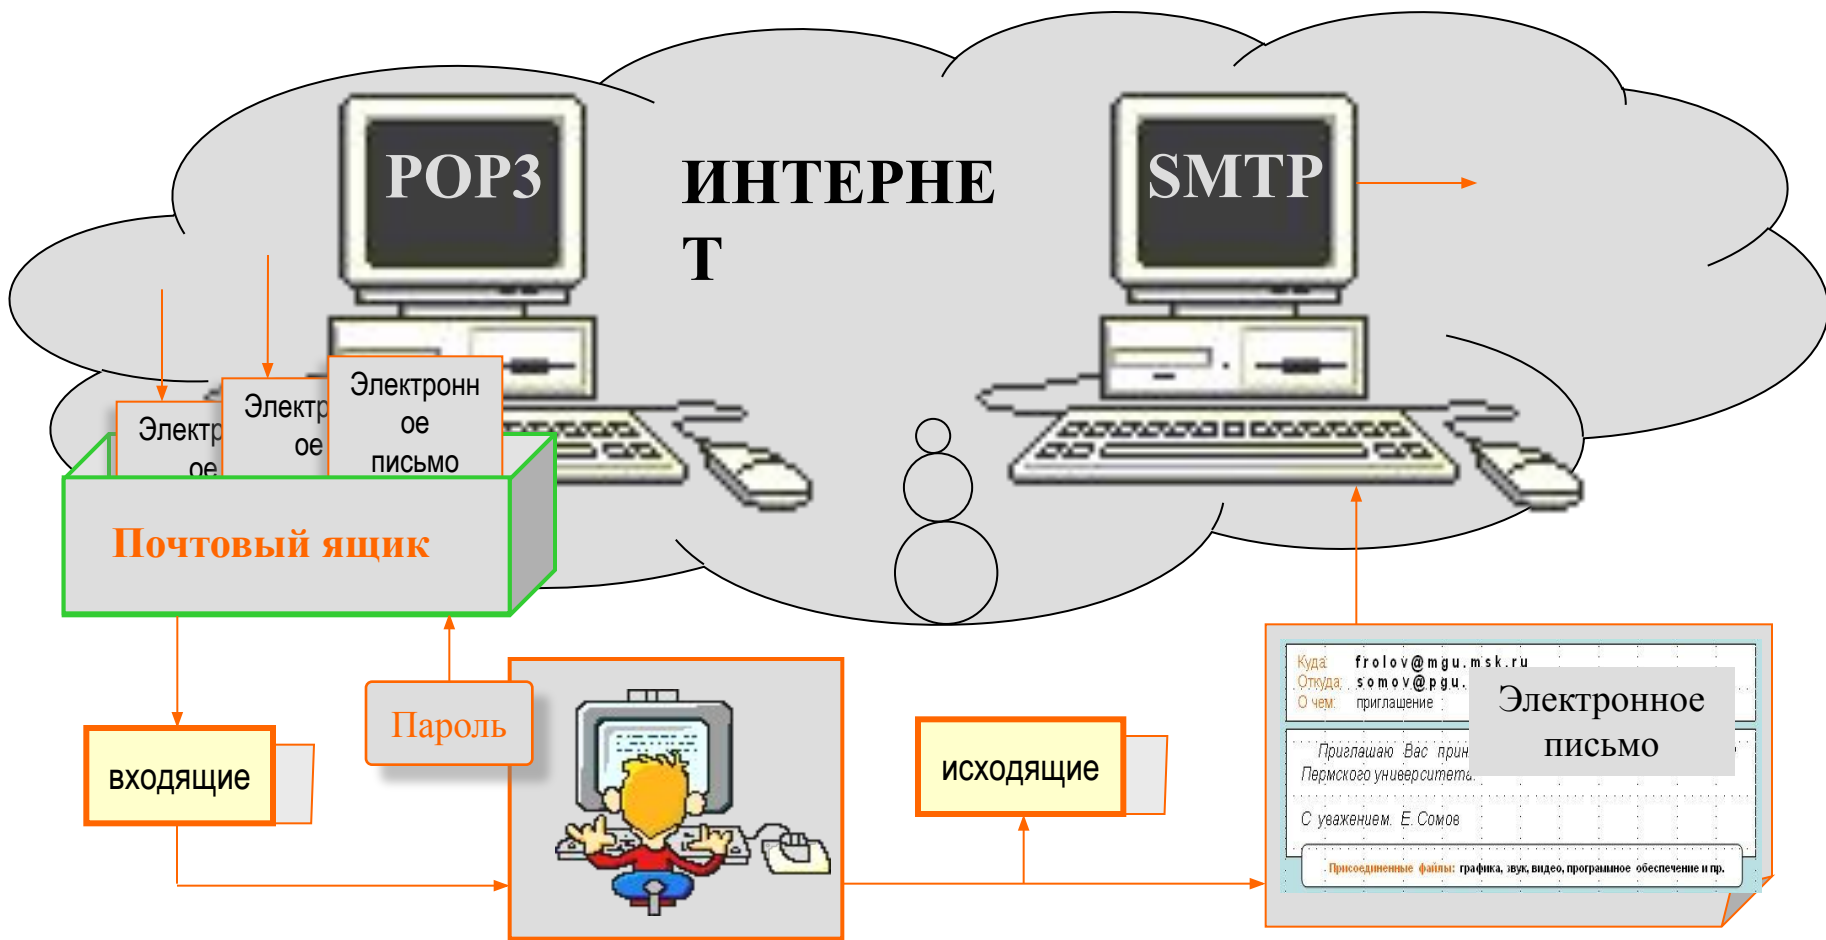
POP3

ИНТЕРНЕТ

SMTP

Электр ое

Электр ое

Электронное письмо

Почтовый ящик

входящие

Пароль

исходящие

Куда: frolov@mgu.msk.ru
Откуда: somov@pgu.
О чем: приглашение

Электронное письмо

Приглашаю Вас прин
Пермского университета

С уважением. Е. Сомов

Присоединенные файлы: графика, звук, видео, програмное обеспечение и пр.